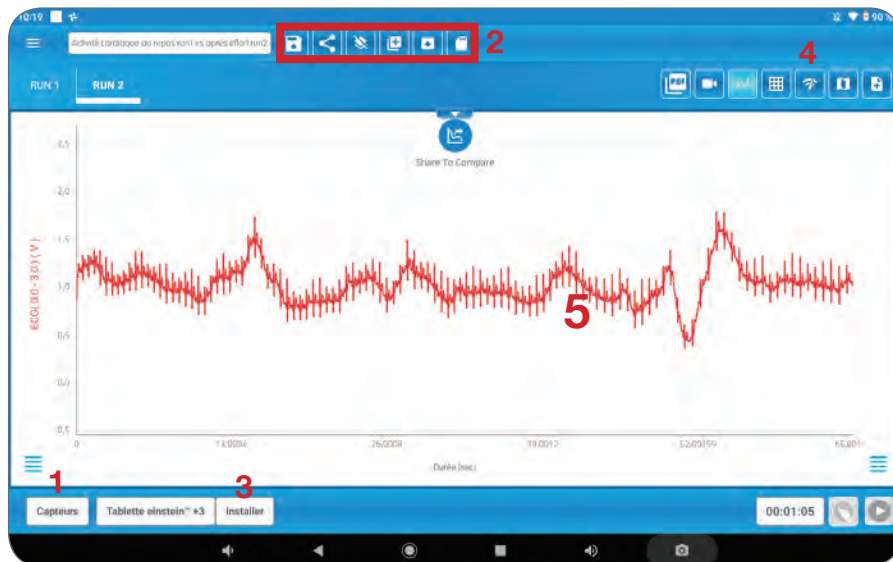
10:19

90 %

Activité cardiaque au repos run1 vs après effort run2

2

RUN 1

RUN 2

4

Share To Compare

ECG (0,0 - 3,0 ) ( V )

2,5

2,0

1,5

1,0

0,5

0,0

-0,5

0

13,0004

26,0008

39,0012

52,00154

65,001

Durée (sec)

5

1

3

Capteurs

Tablette einstein™ +3

Installer

00:01:05